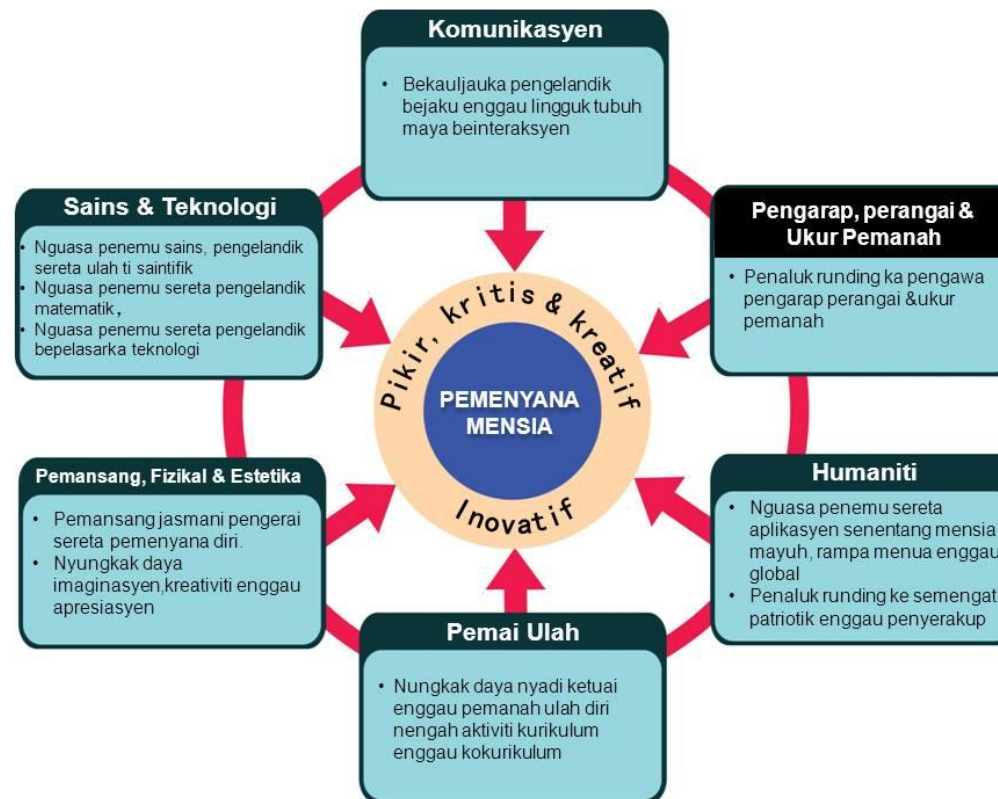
Komunikasyen

- Bekauljauka pengelandik bejaku enggau lingguk tubuh maya beinteraksyen

Sains & Teknologi

- Nguasa penemu sains, pengelandik sereta ulah ti saintifik
- Nguasa penemu sereta pengelandik matematik,
- Nguasa penemu sereta pengelandik bepelasarka teknologi

Pengarap, perangai & Ukur Pemanah

- Penaluk runding ka pengawa pengarap perangai &ukur pemanah

Pikir, kritis & kreatif

PEMENYANA MENSIA

Inovatif

Pemansang, Fizikal & Estetika

- Pemansang jasmani pengerai sereta pemenyana diri.
- Nyungkak daya imaginasyen,kreativiti enggau apresiasyen

Humaniti

- Nguasa penemu sereta aplikasyen senentang mensia mayuh, rampa menua enggau global
- Penaluk runding ke semengat patriotik enggau penyerakup

Pemai Ulah

- Nungkak daya nyadi ketuai enggau pemanah ulah diri nengah aktiviti kurikulum enggau kokurikulum